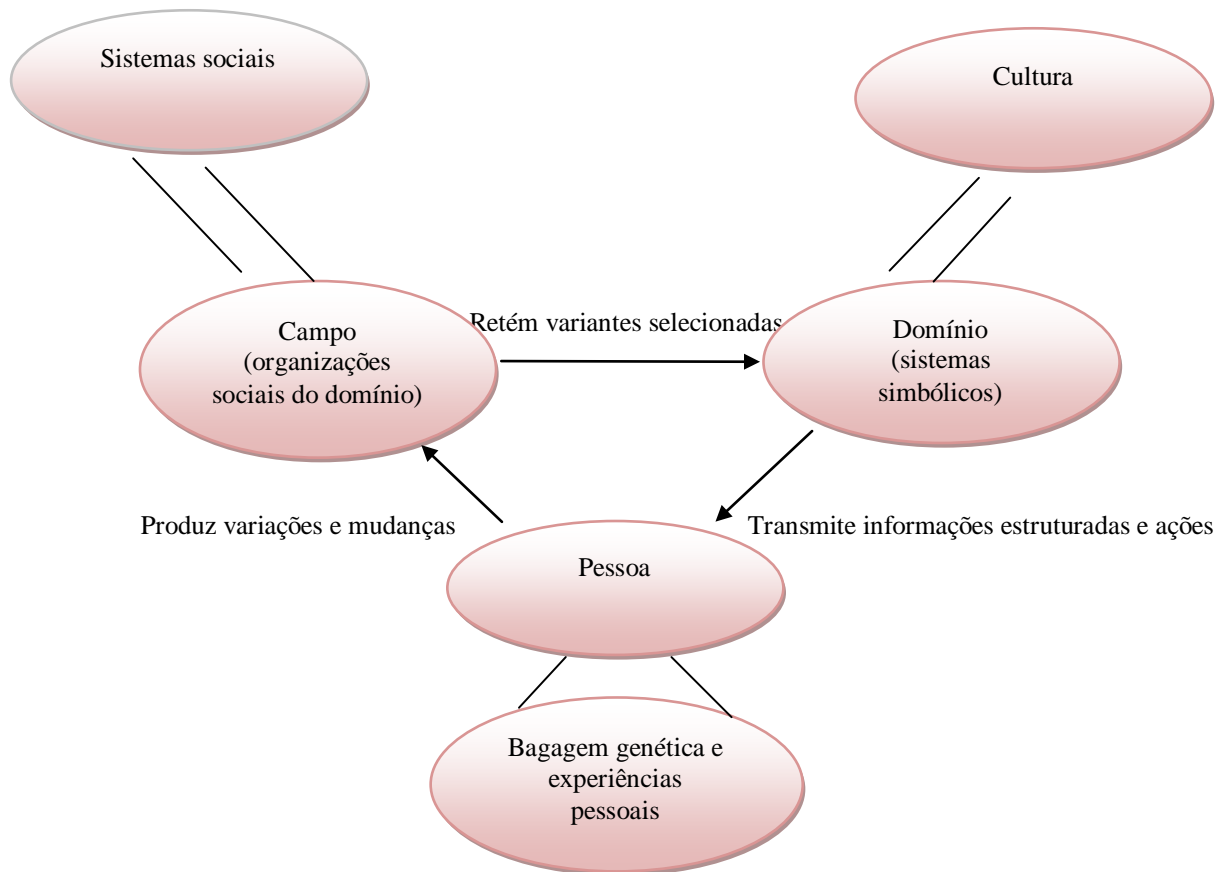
Sistemas sociais

Cultura

Campo
(organizações
sociais do domínio)

Retém variantes selecionadas

Domínio
(sistemas
simbólicos)

Produz variações e mudanças

Transmite informações estruturadas e ações

Pessoa

Bagagem genética e
experiências
pessoais